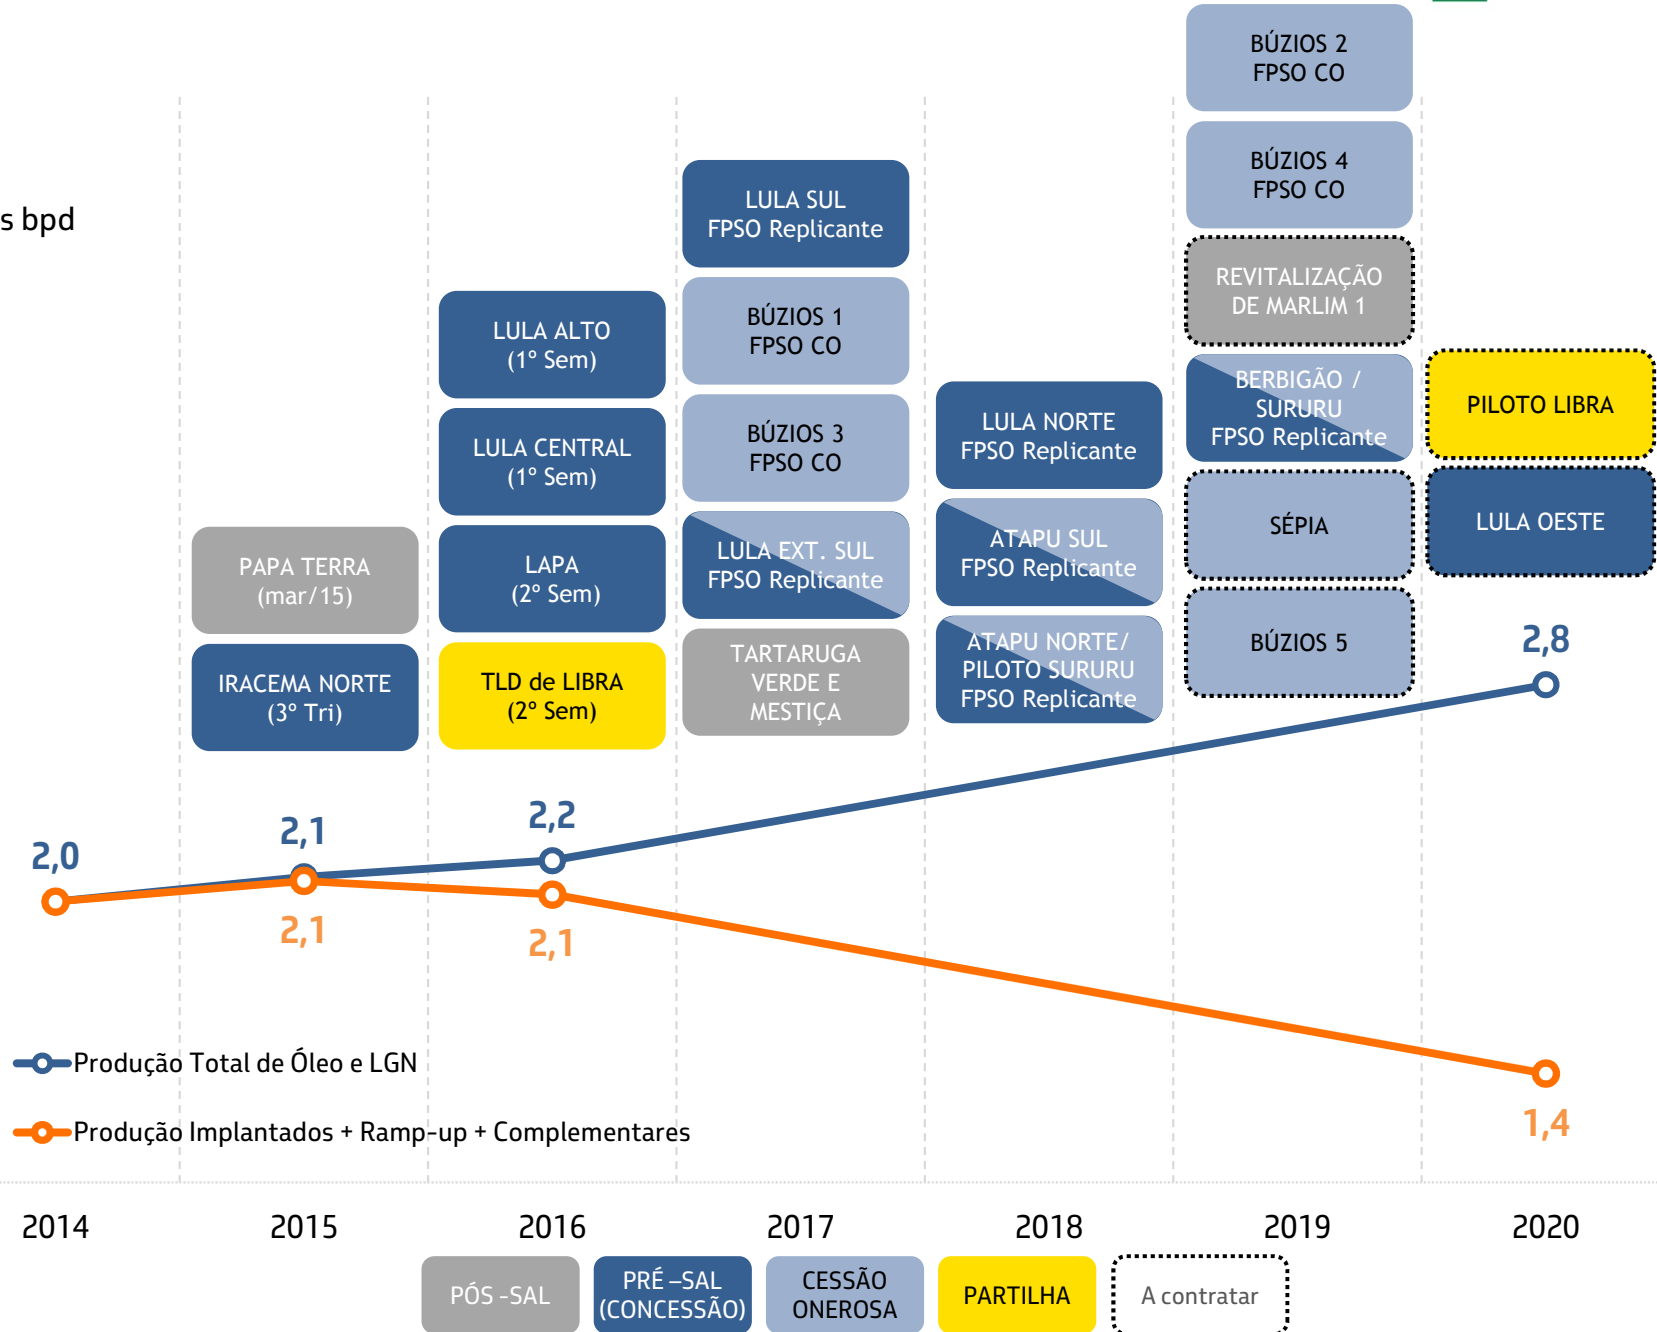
s bpd

BÚZIOS 2
FPSO CO

BÚZIOS 4
FPSO CO

REVITALIZAÇÃO
DE MARLIM 1

BERBIGÃO /
SURURU
FPSO Replicante

SÉPIA

BÚZIOS 5

PILOTO LIBRA

LULA OESTE

LULA SUL
FPSO Replicante

BÚZIOS 1
FPSO CO

BÚZIOS 3
FPSO CO

LULA EXT. SUL
FPSO Replicante

TARTARUGA
VERDE E
MESTIÇA

LULA NORTE
FPSO Replicante

ATAPU SUL
FPSO Replicante

ATAPU NORTE/
PILOTO SURURU
FPSO Replicante

LULA ALTO
(1° Sem)

LULA CENTRAL
(1° Sem)

LAPA
(2° Sem)

TLD de LIBRA
(2° Sem)

PAPA TERRA
(mar/15)

IRACEMA NORTE
(3° Tri)

2,0

2,1

2,2

2,8

2,1

2,1

1,4

Produção Total de Óleo e LGN

Produção Implantados + Ramp-up + Complementares

2014 2015 2016 2017 2018 2019 2020

PÓS -SAL

PRÉ –SAL
(CONCESSÃO)

CESSÃO
ONEROSA

PARTILHA

A contratar